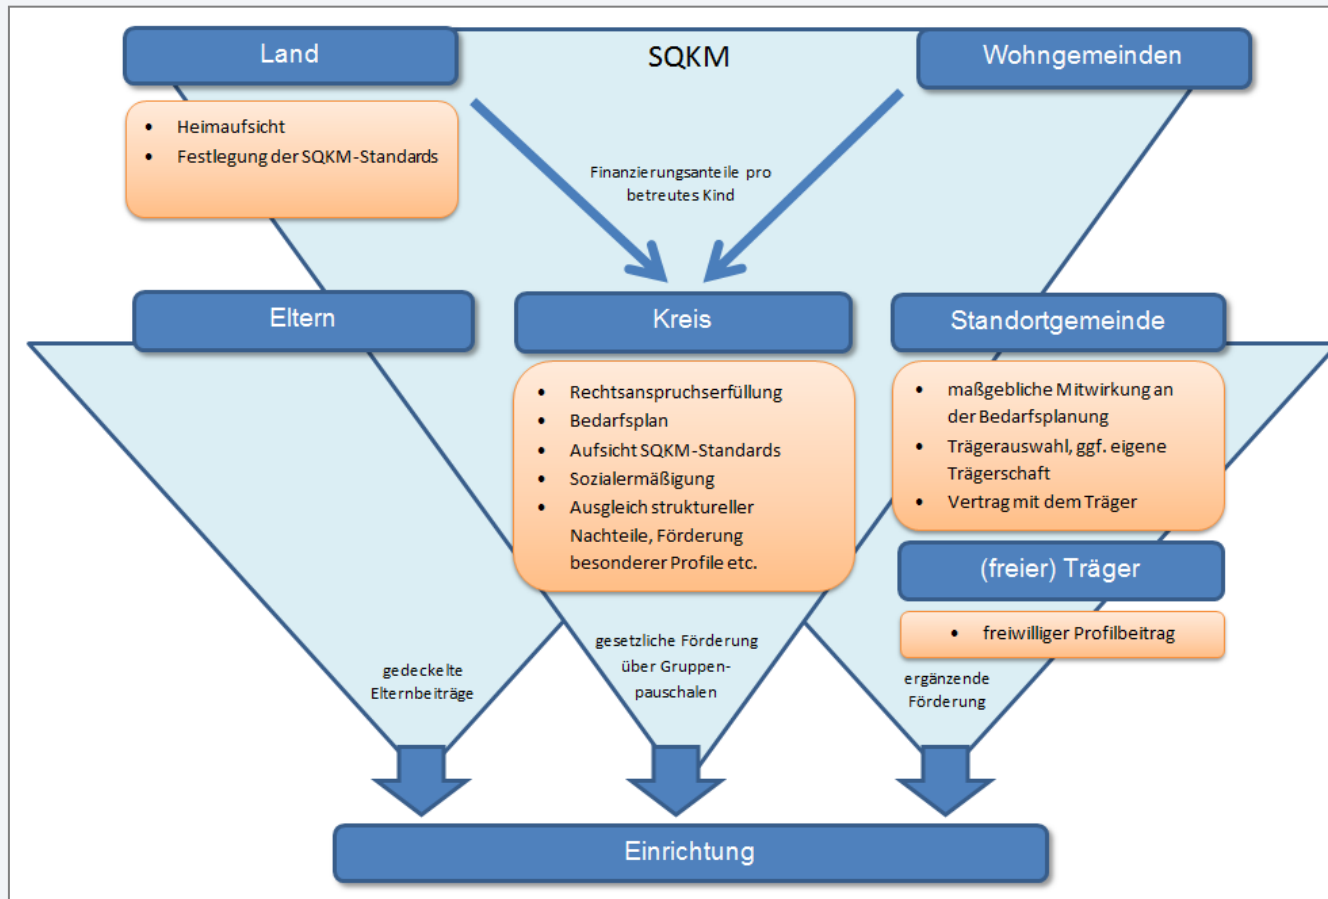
Land

SQKM

Wohngemeinden

- Heimaufsicht
- Festlegung der SQKM-Standards

Finanzierungsanteile pro betreutes Kind

Eltern

Kreis

Standortgemeinde

- Rechtsanspruchserfüllung
- Bedarfsplan
- Aufsicht SQKM-Standards
- Sozialermäßigung
- Ausgleich struktureller Nachteile, Förderung besonderer Profile etc.

- maßgebliche Mitwirkung an der Bedarfsplanung
- Trägerauswahl, ggf. eigene Trägerschaft
- Vertrag mit dem Träger

(freier) Träger

- freiwilliger Profilbeitrag

gedeckelte Elternbeiträge

gesetzliche Förderung über Gruppenpauschalen

ergänzende Förderung

Einrichtung